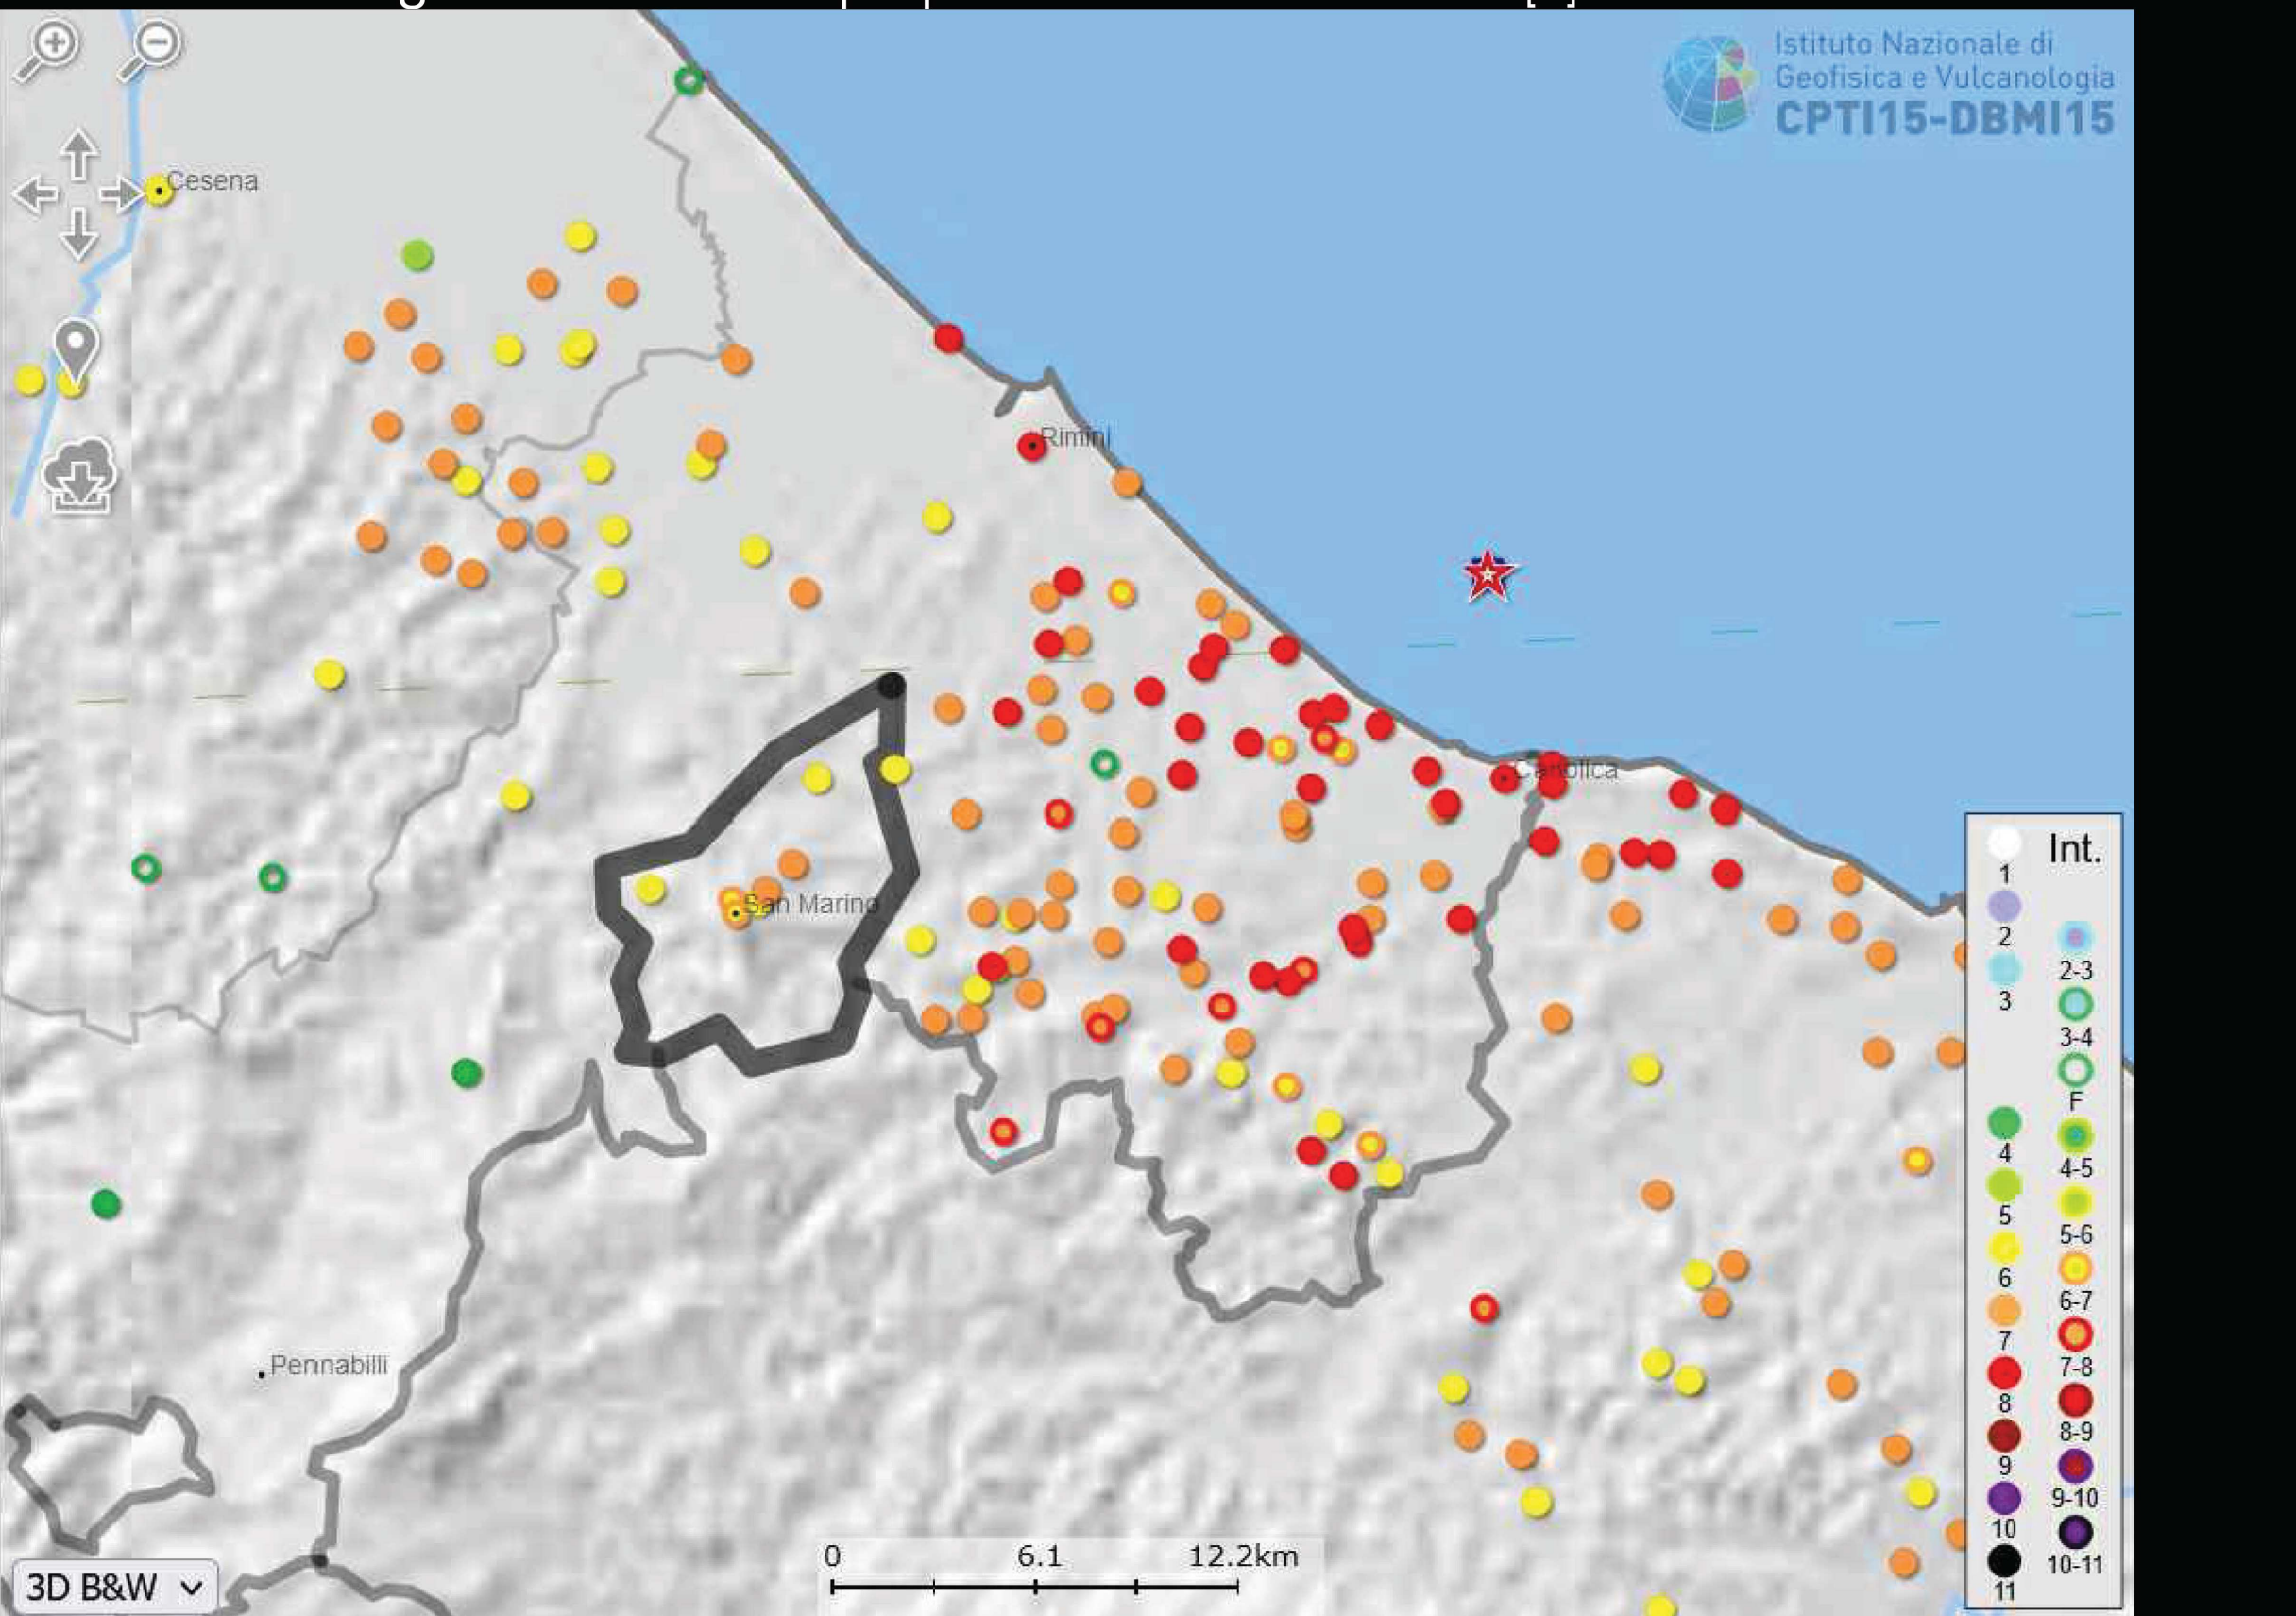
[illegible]

Istituto Nazionale di Geofisica e Vulcanologia
CPTI15-DBMI15

Cesena

Rimini

Cattolica

San Marino

Pennabilli

Int.
1
2
2-3
3
3-4
F
4
4-5
5
5-6
6
6-7
7
7-8
8
8-9
9
9-10
10
10-11
11

0 6.1 12.2km

3D B&W